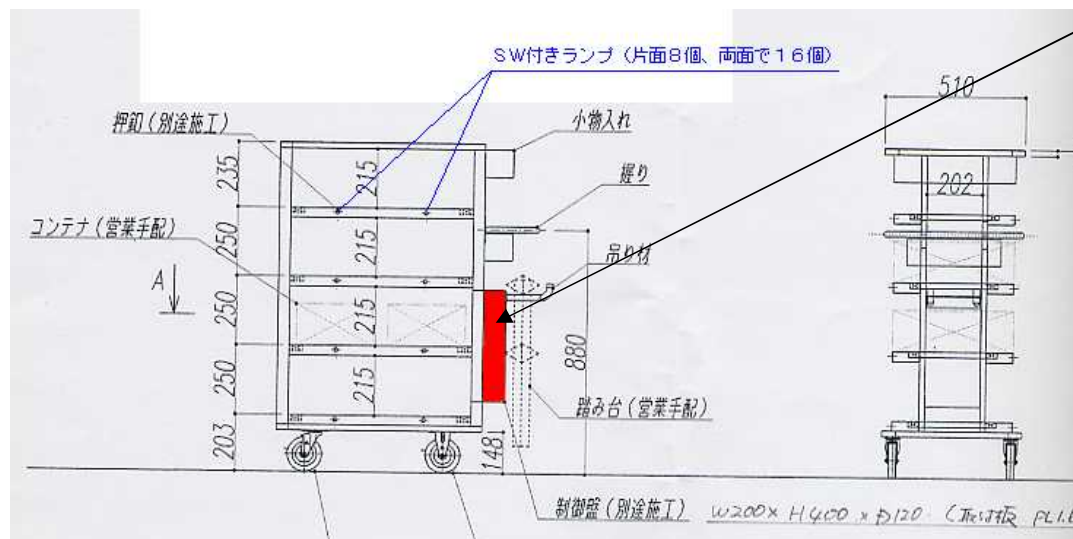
SW付きランプ（片面8個、両面で16個）

押釦（別途施工）

小物入れ

握り

コンテナ（営業手配）

吊り材

A

235
215
250
215
250
215
250
215
203
148

880

踏み台（営業手配）

制御盤（別途施工）　W200× H400 × D120 （取付板 PL1.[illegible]

510

202